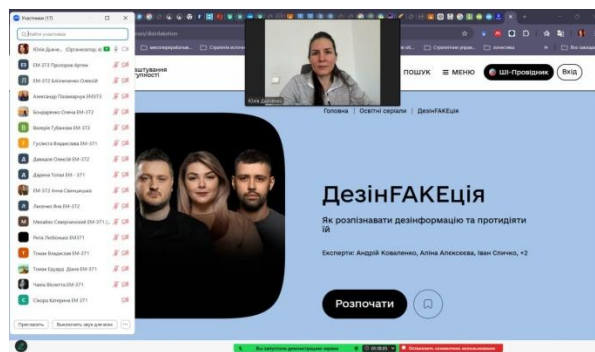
Участники (17)

Найти участника

Юлія Дацько... (Организатор, я)

ЕМ-372 Прохоров Артем

ЕМ-372 Бабіченко Олексій

Александр Пономарчук ЕМ372

Бондаренко Олена ЕМ-372

Валерія Губанова ЕМ-372

Гусліста Владислава ЕМ-371

Давидов Олексій ЕМ-372

Дарина Тотал ЕМ - 371

ЕМ-372 Анна Свинціцька

Лисенко Яна ЕМ-372

Михайло Северинський ЕМ-371

Рита Любінська ЕМ371

Томин Владислав ЕМ-371

Томин Едуард Дана ЕМ-371

Чаюк Віолетта ЕМ-371

Сікора Катерина ЕМ 371

Пригласить

Выключить звук для всех

...

Юлія Дацько

ПОШУК

≡ МЕНЮ

ШІ-Провідник

Вхід

Головна | Освітні серіали | ДезінFAKEція

ДезінFAKEція

Як розпізнавати дезінформацію та протидіяти їй

Експерти: Андрій Коваленко, Аліна Алексеєва, Іван Сличко, +2

Розпочати

Вы запустили демонстрацию экрана

Остановить совместное использование